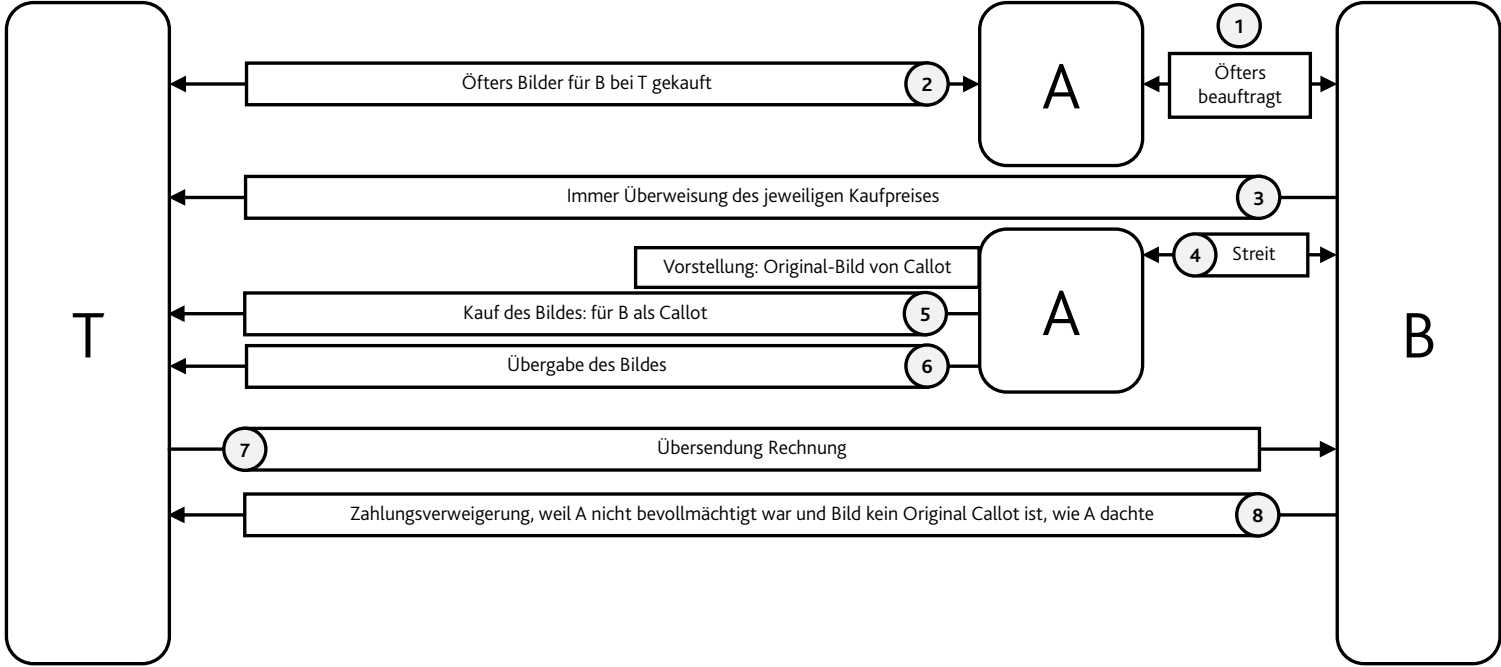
T

A

1

Öfters beauftragt

B

2

Öfters Bilder für B bei T gekauft

3

Immer Überweisung des jeweiligen Kaufpreises

A

4

Streit

Vorstellung: Original-Bild von Callot

5

Kauf des Bildes: für B als Callot

6

Übergabe des Bildes

7

Übersendung Rechnung

8

Zahlungsverweigerung, weil A nicht bevollmächtigt war und Bild kein Original Callot ist, wie A dachte